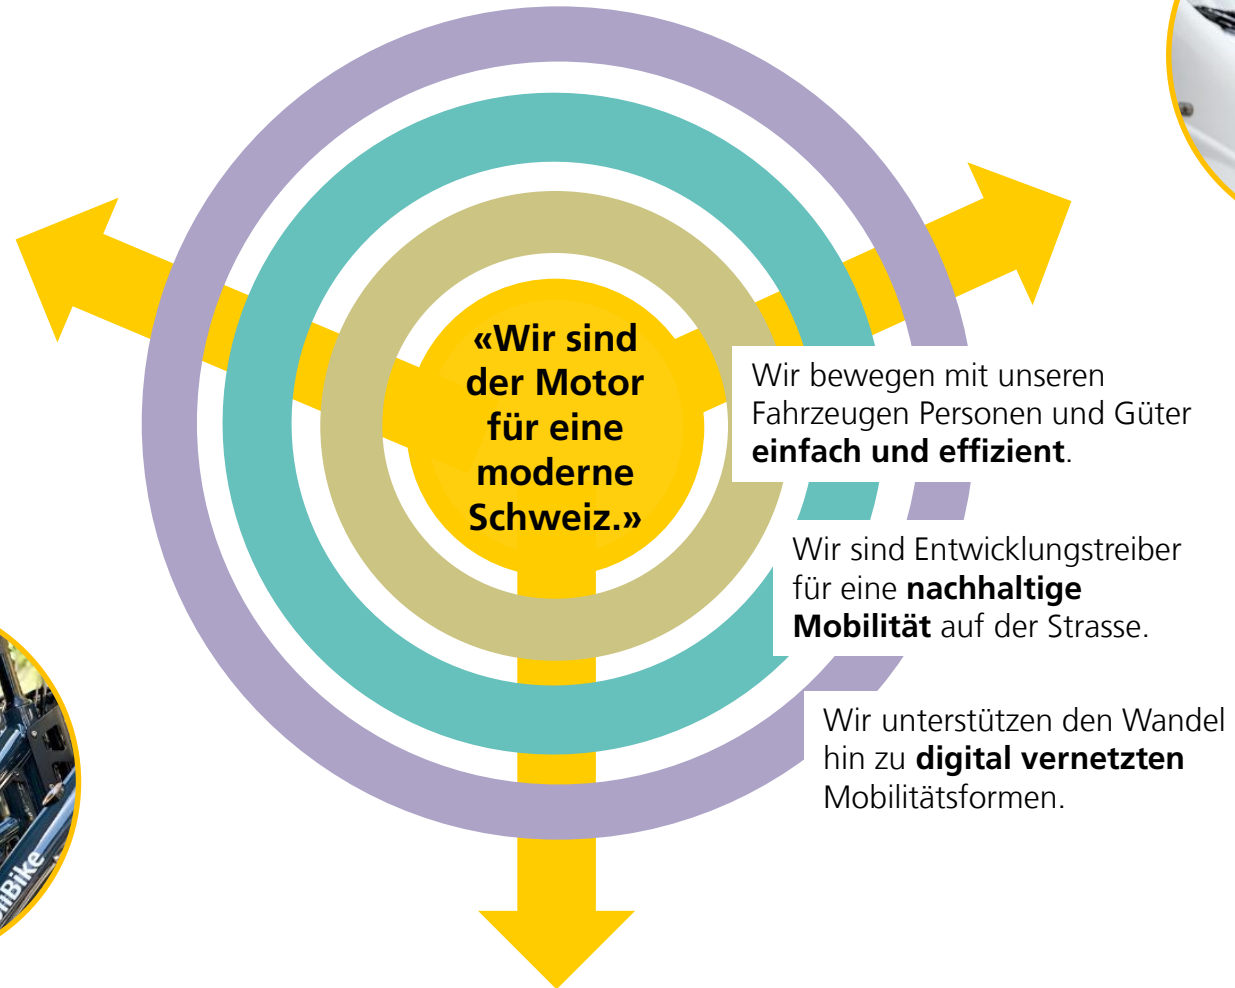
«Wir sind der Motor für eine moderne Schweiz.»

Wir bewegen mit unseren Fahrzeugen Personen und Güter **einfach und effizient**.

Wir sind Entwicklungstreiber für eine **nachhaltige Mobilität** auf der Strasse.

Wir unterstützen den Wandel hin zu **digital vernetzten** Mobilitätsformen.

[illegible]iBike